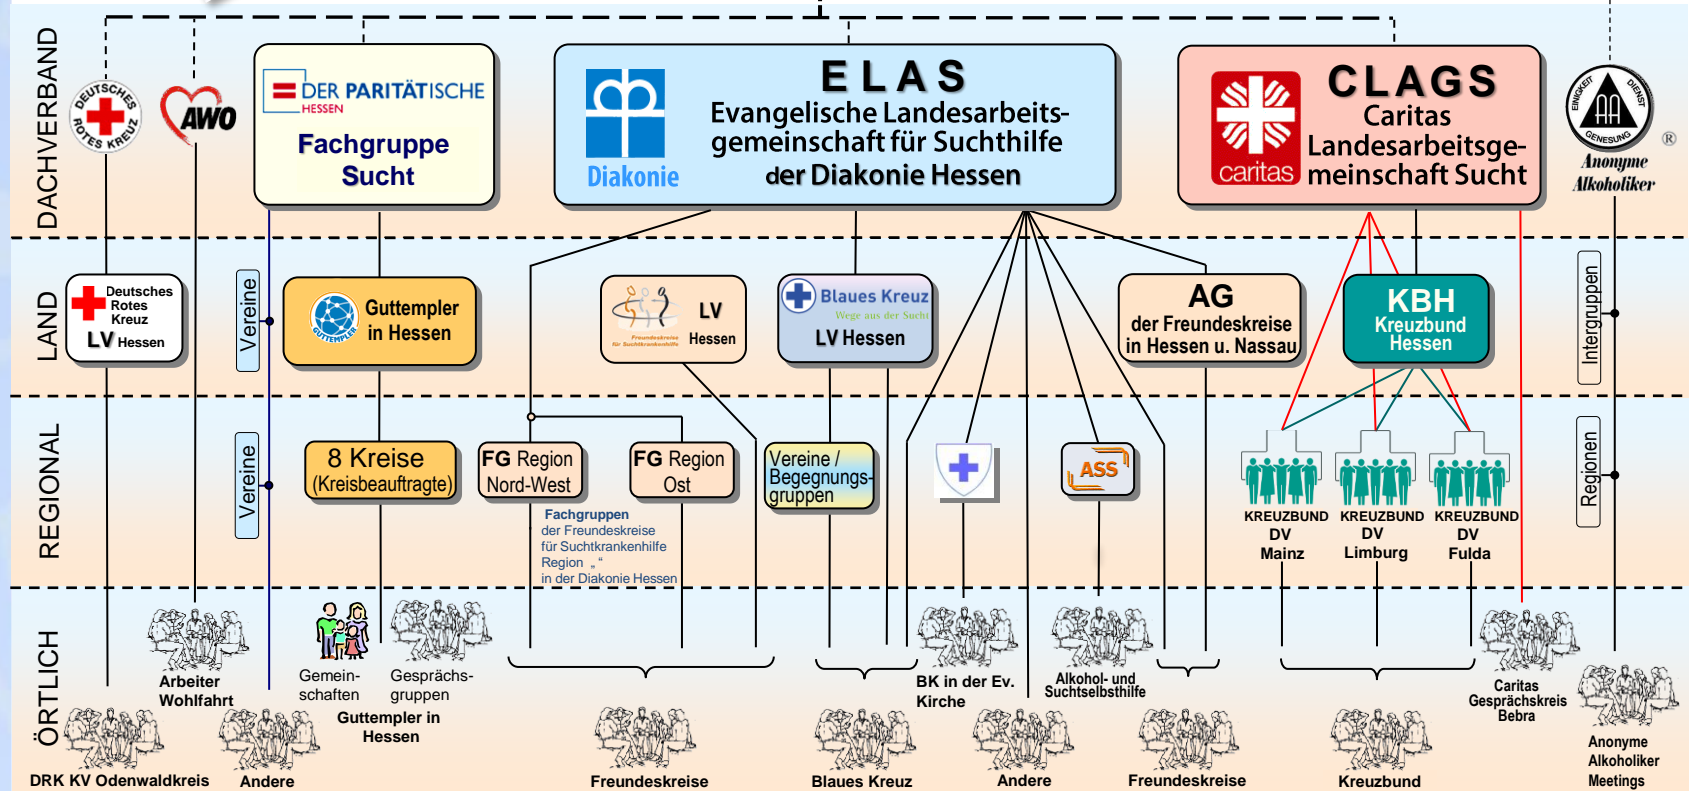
DACHVERBAND

DEUTSCHES ROTES KREUZ

AWO

DER PARITÄTISCHE HESSEN

Fachgruppe Sucht

Diakonie

ELAS

Evangelische Landesarbeitsgemeinschaft für Suchthilfe der Diakonie Hessen

caritas

CLAGS

Caritas Landesarbeitsgemeinschaft Sucht

EINIGKEIT DIENST GENESUNG AA ®

Anonyme Alkoholiker

LAND

Deutsches Rotes Kreuz LV Hessen

Vereine

GUTTEMPLER

Guttempler in Hessen

Freundeskreise für Suchtkrankenhilfe

LV Hessen

Blaues Kreuz Wege aus der Sucht LV Hessen

AG der Freundeskreise in Hessen u. Nassau

KBH Kreuzbund Hessen

Intergruppen

REGIONAL

Vereine

8 Kreise (Kreisbeauftragte)

FG Region Nord-West

FG Region Ost

Fachgruppen der Freundeskreise für Suchtkrankenhilfe Region „" in der Diakonie Hessen

Vereine / Begegnungsgruppen

ASS

KREUZBUND DV Mainz

KREUZBUND DV Limburg

KREUZBUND DV Fulda

Regionen

ÖRTLICH

Arbeiter Wohlfahrt

Gemeinschaften

Gesprächsgruppen

Guttempler in Hessen

BK in der Ev. Kirche

Alkohol- und Suchtselbsthilfe

Caritas Gesprächskreis Bebra

Anonyme Alkoholiker Meetings

DRK KV Odenwaldkreis

Andere

Freundeskreise

Blaues Kreuz

Andere

Freundeskreise

Kreuzbund